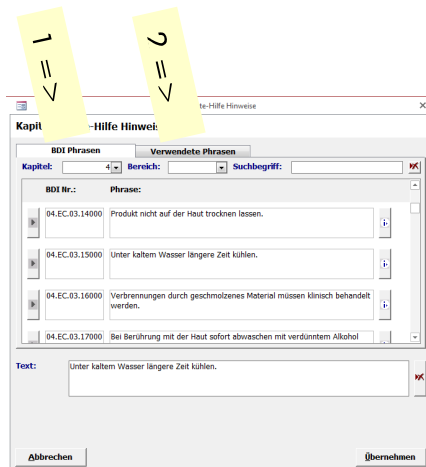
1 =>

2 =>

te-Hilfe Hinweise

Kapit -Hilfe Hinweis

BDI Phrasen

Verwendete Phrasen

Kapitel: 4 Bereich: Suchbegriff:

BDI Nr.: Phrase:

04.EC.03.14000 Produkt nicht auf der Haut trocknen lassen.

04.EC.03.15000 Unter kaltem Wasser längere Zeit kühlen.

04.EC.03.16000 Verbrennungen durch geschmolzenes Material müssen klinisch behandelt werden.

04.EC.03.17000 Bei Berührung mit der Haut sofort abwaschen mit verdünntem Alkohol

Text: Unter kaltem Wasser längere Zeit kühlen.

Abbrechen

Übernehmen